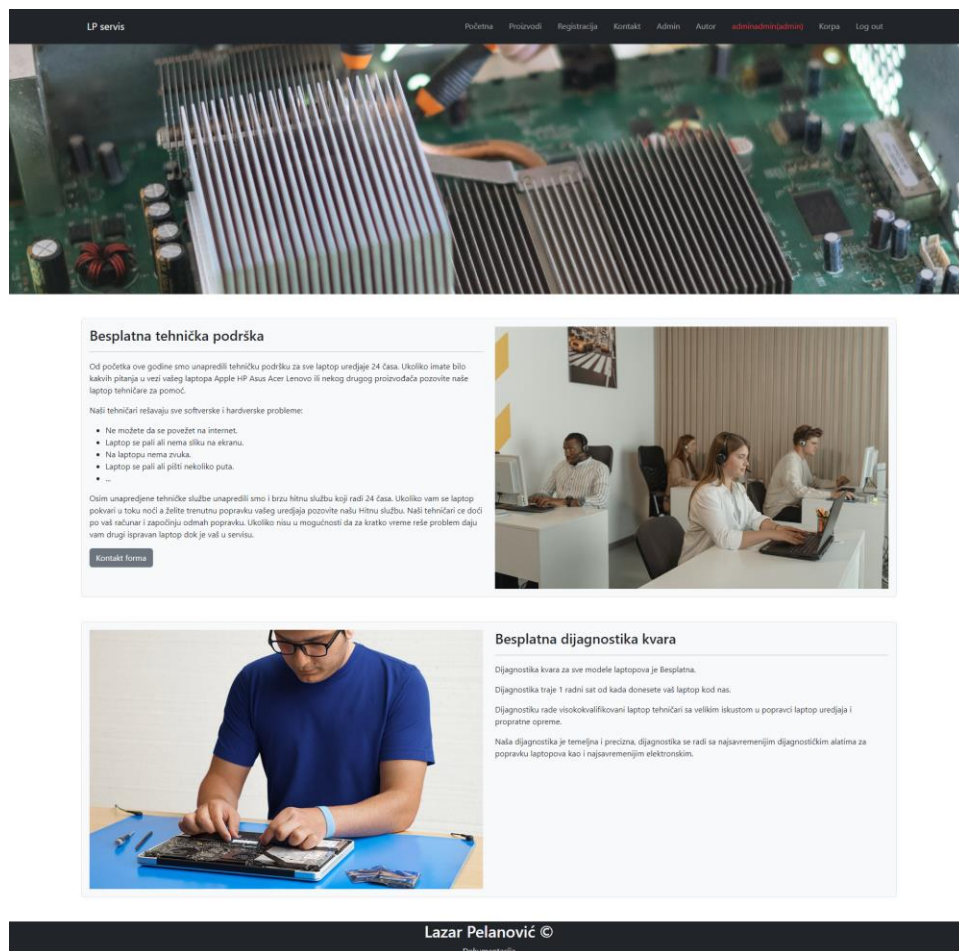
LP servis

Početna Proizvodi Registracija Kontakt Admin Autor adminadmin(admin) Korpa Log out

Besplatna tehnička podrška

Od početka ove godine smo unapredili tehničku podršku za sve laptop uređaje 24 časa. Ukoliko imate bilo kakvih pitanja u vezi vašeg laptopa Apple HP Asus Acer Lenovo ili nekog drugog proizvođača pozovite naše laptop tehničare za pomoć.

Naši tehničari rešavaju sve softverske i hardverske probleme:

- Ne možete da se povežet na internet.
- Laptop se pali ali nema sliku na ekranu.
- Na laptopu nema zvuka.
- Laptop se pali ali pišti nekoliko puta.
- ...

Osim unapređene tehničke službe unapredili smo i brzu hitnu službu koji radi 24 časa. Ukoliko vam se laptop pokvari u toku noći a želite trenutnu popravku vašeg uređaja pozovite našu Hitnu službu. Naši tehničari ce doći po vaš računar i započinju odmah popravku. Ukoliko nisu u mogućnosti da za kratko vreme reše problem daju vam drugi ispravan laptop dok je vaš u servisu.

Kontakt forma

Besplatna dijagnostika kvara

Dijagnostika kvara za sve modele laptopova je Besplatna.

Dijagnostika traje 1 radni sat od kada donesete vaš laptop kod nas.

Dijagnostiku rade visokokvalifikovani laptop tehničari sa velikim iskustom u popravci laptop uređaja i propratne opreme.

Naša dijagnostika je temeljna i precizna, dijagnostika se radi sa najsavremenijim dijagnostičkim alatima za popravku laptopova kao i najsavremenijim elektronskim.

Lazar Pelanović ©

Dokumentacija